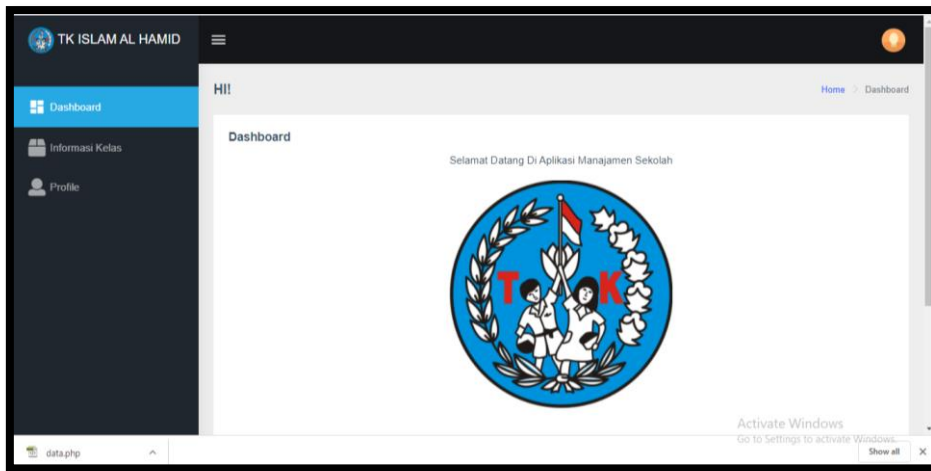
TK ISLAM AL HAMID

Dashboard

Informasi Kelas

Profile

HI!

Home > Dashboard

Dashboard

Selamat Datang Di Aplikasi Manajamen Sekolah

T K

Activate Windows
Go to Settings to activate Windows.

data.php

Show all

×